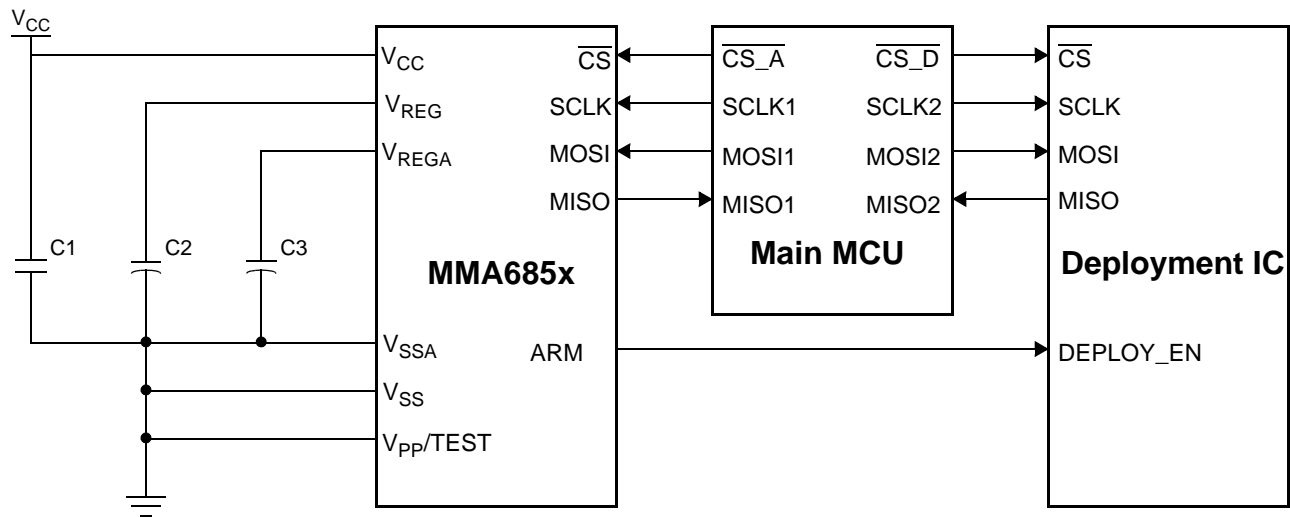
$V_{CC}$

$V_{CC}$
$V_{REG}$
$V_{REGA}$

C1 C2 C3

$\overline{CS}$
SCLK
MOSI
MISO

MMA685x

$V_{SSA}$ ARM
$V_{SS}$
$V_{PP}$/TEST

$\overline{CS\_A}$ $\overline{CS\_D}$
SCLK1 SCLK2
MOSI1 MOSI2
MISO1 MISO2

Main MCU

$\overline{CS}$
SCLK
MOSI
MISO

Deployment IC

DEPLOY_EN